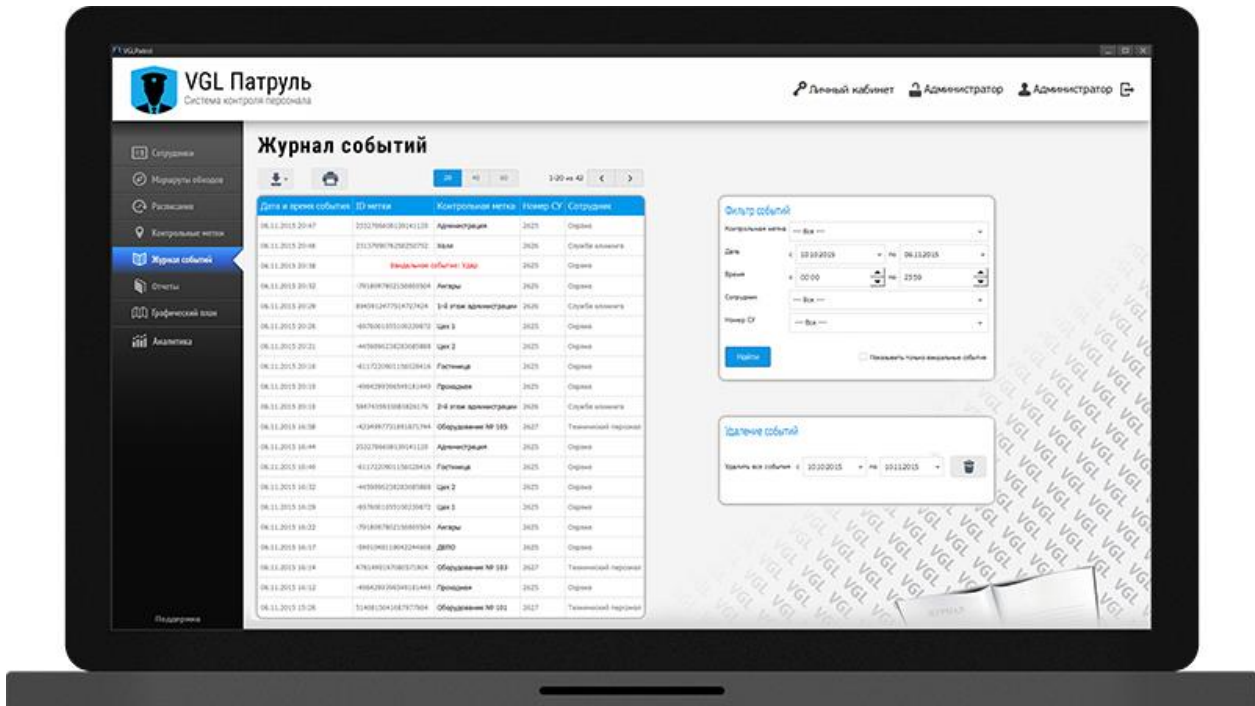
VGLPatrol

VGL Патруль
Система контроля персонала

Личный кабинет Администратор Администратор

Сотрудники
Маршруты обходов
Расписание
Контрольные метки
Журнал событий
Отчеты
Графический план
Аналитика

Поддержка

Журнал событий

20 40 60

1-20 из 42

| Дата и время события | ID метки | Контрольная метка | Номер СУ | Сотрудник |
|---|---|---|---|---|
| 06.11.2015 20:47 | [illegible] | Администрация | 2625 | Охрана |
| 06.11.2015 20:46 | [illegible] | Холл | 2626 | Служба клининга |
| 06.11.2015 20:38 | Вандальное событие: Удар | | 2625 | Охрана |
| 06.11.2015 20:32 | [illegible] | Ангары | 2625 | Охрана |
| 06.11.2015 20:29 | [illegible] | 1-й этаж администрации | 2626 | Служба клининга |
| 06.11.2015 20:26 | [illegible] | Цех 1 | 2625 | Охрана |
| 06.11.2015 20:21 | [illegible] | Цех 2 | 2625 | Охрана |
| 06.11.2015 20:16 | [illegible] | Гостиница | 2625 | Охрана |
| 06.11.2015 20:15 | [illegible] | Проходная | 2625 | Охрана |
| 06.11.2015 20:15 | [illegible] | 2-й этаж администрации | 2626 | Служба клининга |
| 06.11.2015 16:58 | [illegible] | Оборудование № 105 | 2627 | Технический персонал |
| 06.11.2015 16:44 | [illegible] | Администрация | 2625 | Охрана |
| 06.11.2015 16:40 | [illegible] | Гостиница | 2625 | Охрана |
| 06.11.2015 16:32 | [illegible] | Цех 2 | 2625 | Охрана |
| 06.11.2015 16:29 | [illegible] | Цех 1 | 2625 | Охрана |
| 06.11.2015 16:22 | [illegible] | Ангары | 2625 | Охрана |
| 06.11.2015 16:17 | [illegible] | ДЕПО | 2625 | Охрана |
| 06.11.2015 16:14 | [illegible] | Оборудование № 103 | 2627 | Технический персонал |
| 06.11.2015 16:12 | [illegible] | Проходная | 2625 | Охрана |
| 06.11.2015 15:26 | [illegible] | Оборудование № 101 | 2627 | Технический персонал |

Фильтр событий
Контрольная метка --- Все ---
Дата с 10.10.2015 по 06.11.2015
Время с 00:00 по 23:59
Сотрудник --- Все ---
Номер СУ --- Все ---
Найти
Показывать только вандальные события

Удаление событий
Удалить все события с 10.10.2015 по 10.11.2015